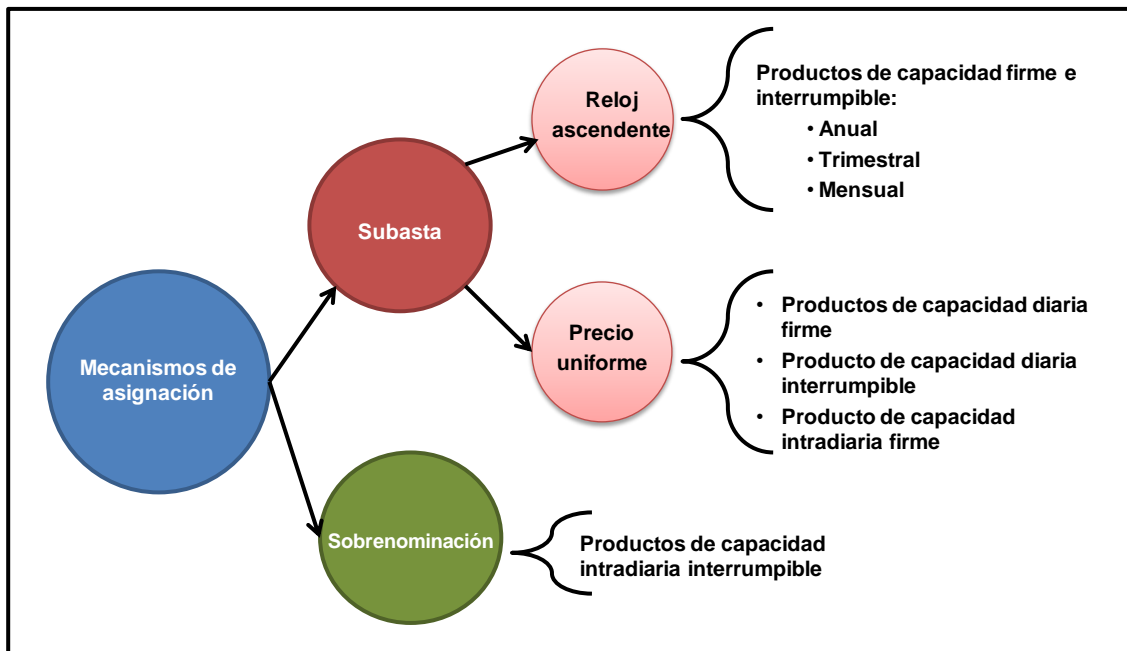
Mecanismos de asignación

Subasta

Reloj ascendente

Productos de capacidad firme e interrumpible:
• Anual
• Trimestral
• Mensual

Precio uniforme

• Productos de capacidad diaria firme
• Producto de capacidad diaria interrumpible
• Producto de capacidad intradiaria firme

Sobrenominación

Productos de capacidad intradiaria interrumpible